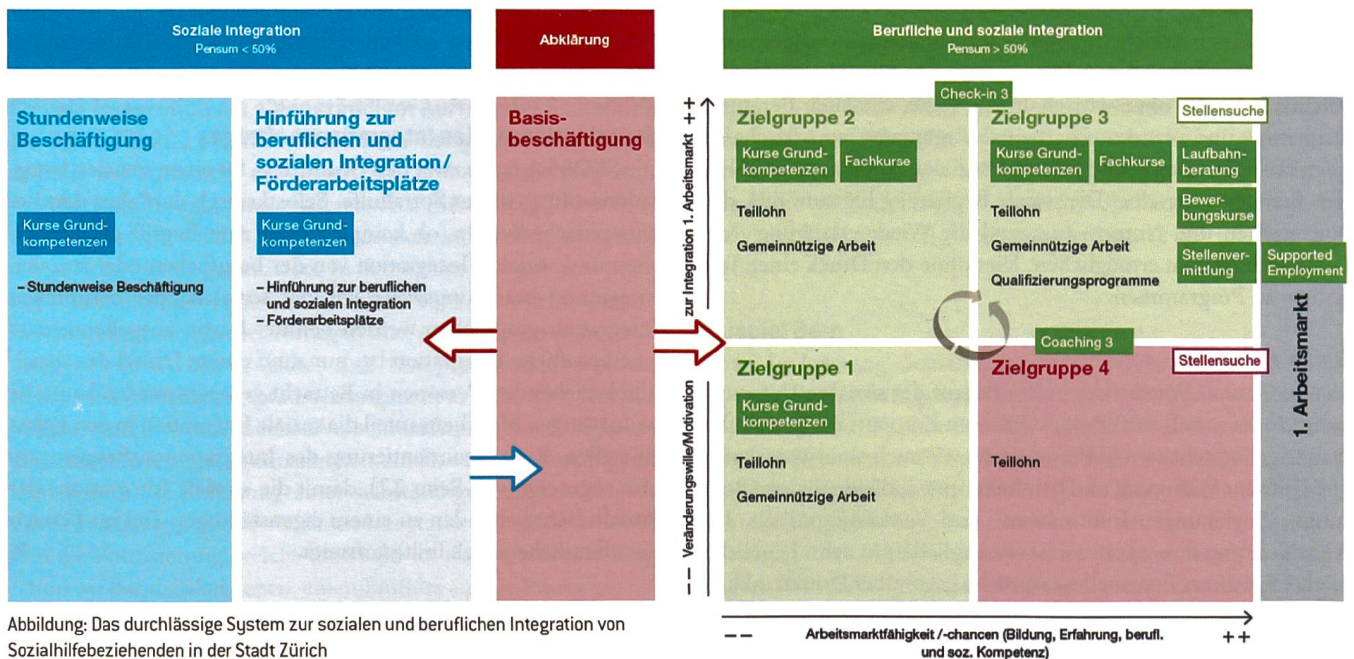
Soziale Integration
Pensum < 50%

Abklärung

Berufliche und soziale Integration
Pensum > 50%

Stundenweise Beschäftigung

Kurse Grundkompetenzen

– Stundenweise Beschäftigung

Hinführung zur beruflichen und sozialen Integration / Förderarbeitsplätze

Kurse Grundkompetenzen

– Hinführung zur beruflichen und sozialen Integration
– Förderarbeitsplätze

Basisbeschäftigung

Check-in 3

++ zur Integration 1. Arbeitsmarkt

Zielgruppe 2

Kurse Grundkompetenzen

Fachkurse

Teillohn

Gemeinnützige Arbeit

Zielgruppe 3

Stellensuche

Kurse Grundkompetenzen

Fachkurse

Laufbahnberatung

Bewerbungskurse

Teillohn

Gemeinnützige Arbeit

Stellenvermittlung

Supported Employment

Qualifizierungsprogramme

Coaching 3

Zielgruppe 1

Kurse Grundkompetenzen

Teillohn

Gemeinnützige Arbeit

Zielgruppe 4

Stellensuche

Teillohn

-- Veränderungswille/Motivation

1. Arbeitsmarkt

Abbildung: Das durchlässige System zur sozialen und beruflichen Integration von Sozialhilfebeziehenden in der Stadt Zürich

-- Arbeitsmarktfähigkeit /-chancen (Bildung, Erfahrung, berufl. und soz. Kompetenz) ++